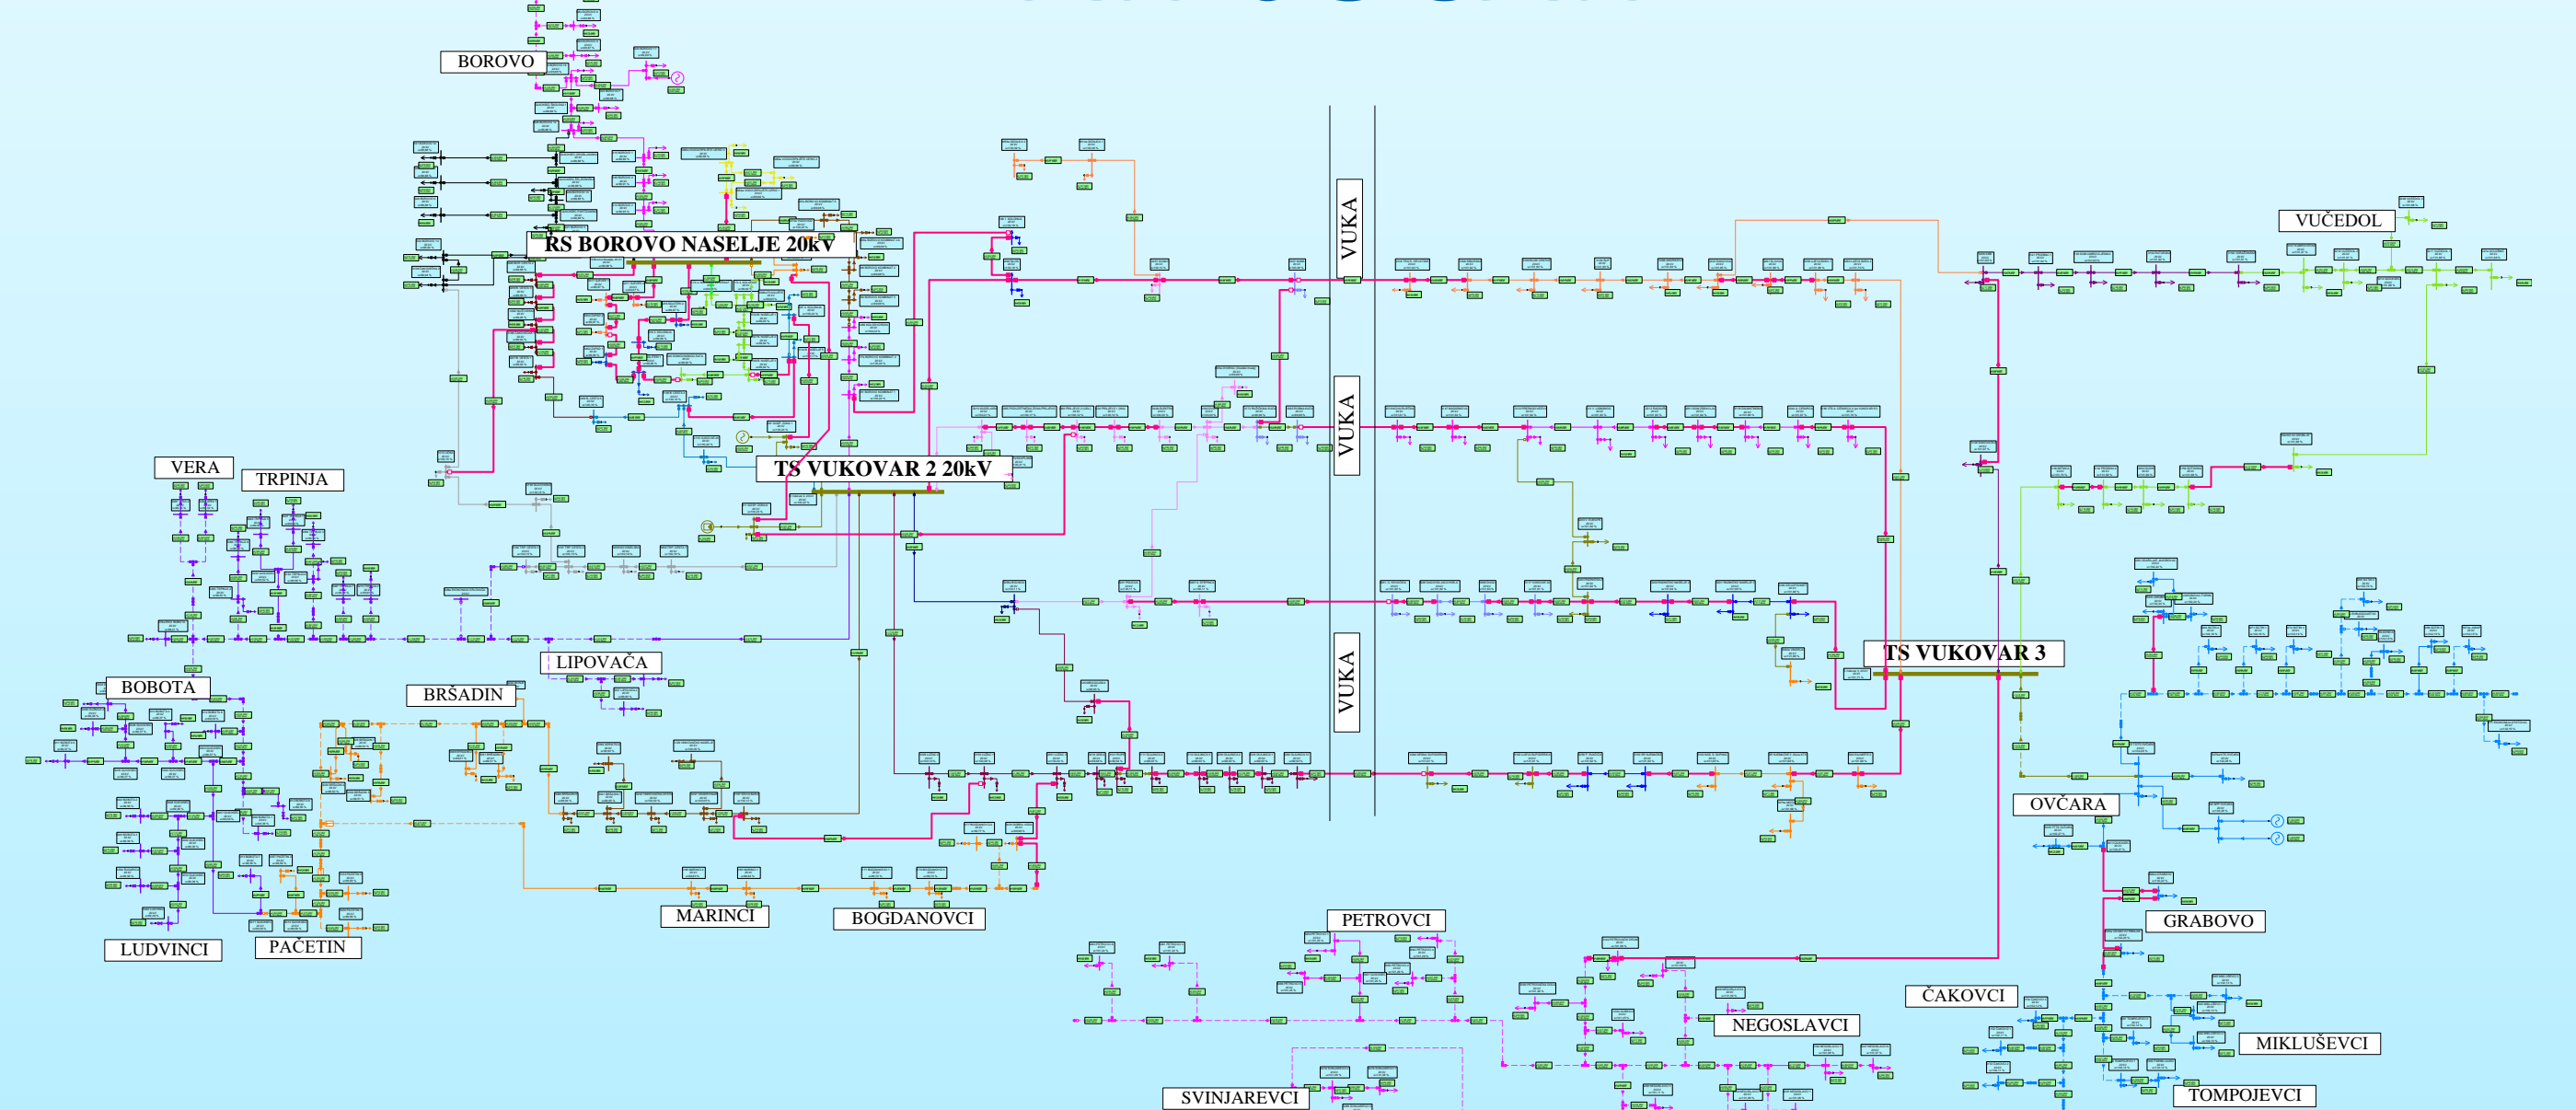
BOROVO

RS BOROVO NASELJE 20kV

VUKA

VUČEDOL

VUKA

VERA

TRPINJA

TS VUKOVAR 2 20kV

VUKA

TS VUKOVAR 3

LIPOVAČA

BOBOTA

BRŠADIN

OVČARA

GRABOVO

MARINCI

BOGDANOVCI

PETROVCI

LUDVINCI

PAČETIN

ČAKOVCI

NEGOSLAVCI

MIKLUŠEVCI

SVINJAREVCI

TOMPOJEVCI